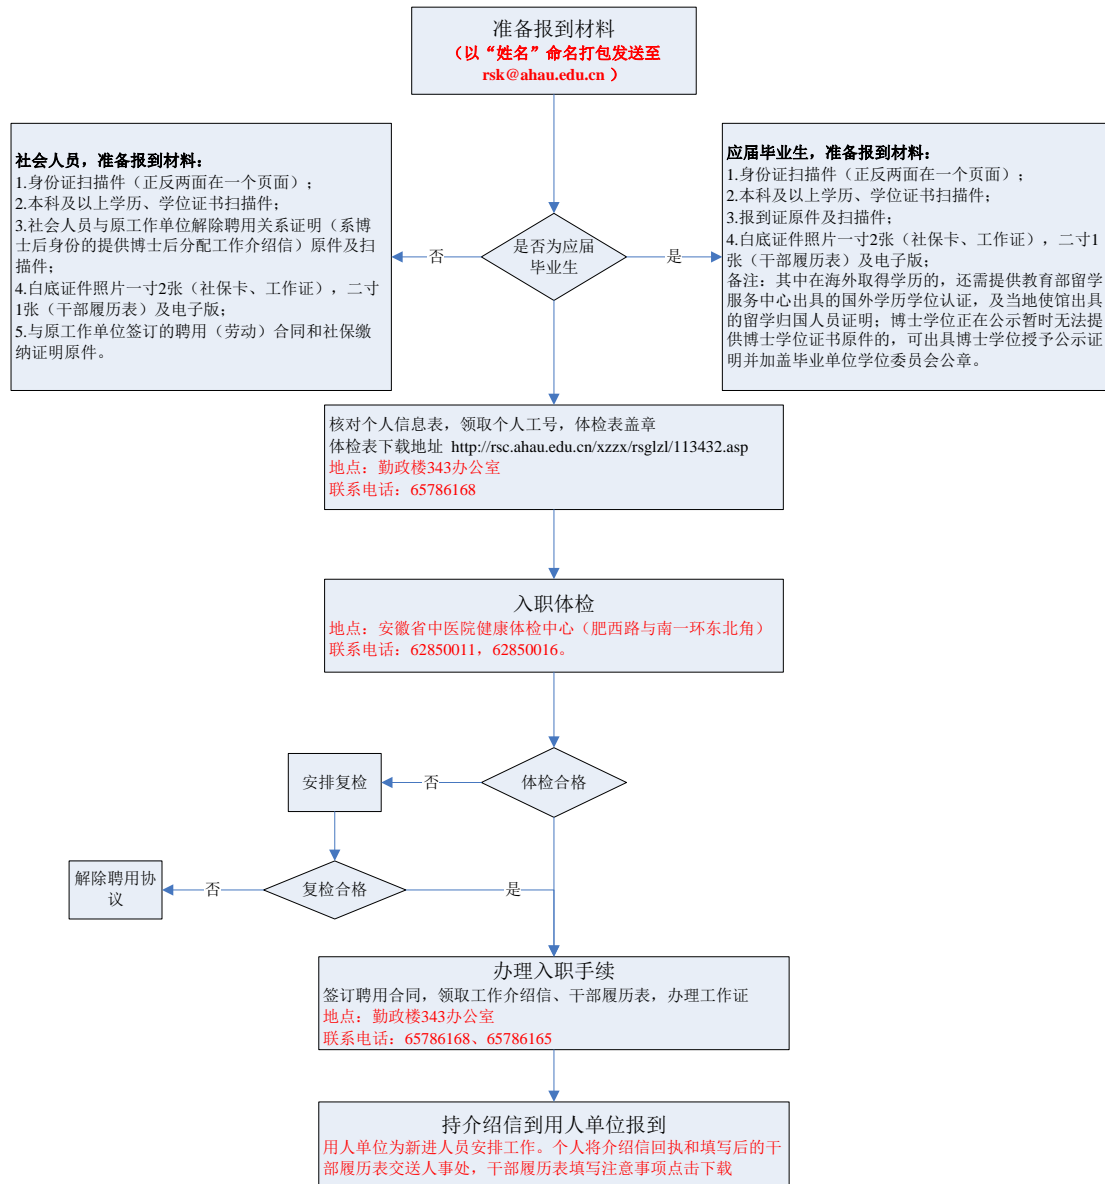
准备报到材料
（以“姓名”命名打包发送至 rsk@ahau.edu.cn ）

社会人员，准备报到材料：
1.身份证扫描件（正反两面在一个页面）；
2.本科及以上学历、学位证书扫描件；
3.社会人员与原工作单位解除聘用关系证明（系博士后身份的提供博士后分配工作介绍信）原件及扫描件；
4.白底证件照片一寸2张（社保卡、工作证），二寸1张（干部履历表）及电子版；
5.与原工作单位签订的聘用（劳动）合同和社保缴纳证明原件。

否

是否为应届毕业生

是

应届毕业生，准备报到材料：
1.身份证扫描件（正反两面在一个页面）；
2.本科及以上学历、学位证书扫描件；
3.报到证原件及扫描件；
4.白底证件照片一寸2张（社保卡、工作证），二寸1张（干部履历表）及电子版；
备注：其中在海外取得学历的，还需提供教育部留学服务中心出具的国外学历学位认证，及当地使馆出具的留学归国人员证明；博士学位正在公示暂时无法提供博士学位证书原件的，可出具博士学位授予公示证明并加盖毕业单位学位委员会公章。

核对个人信息表，领取个人工号，体检表盖章
体检表下载地址 http://rsc.ahau.edu.cn/xzzx/rsglzl/113432.asp
地点：勤政楼343办公室
联系电话：65786168

入职体检
地点：安徽省中医院健康体检中心（肥西路与南一环东北角）
联系电话：62850011，62850016。

安排复检

否

体检合格

解除聘用协议

否

复检合格

是

办理入职手续
签订聘用合同，领取工作介绍信、干部履历表，办理工作证
地点：勤政楼343办公室
联系电话：65786168、65786165

持介绍信到用人单位报到
用人单位为新进人员安排工作。个人将介绍信回执和填写后的干部履历表交送人事处，干部履历表填写注意事项点击下载